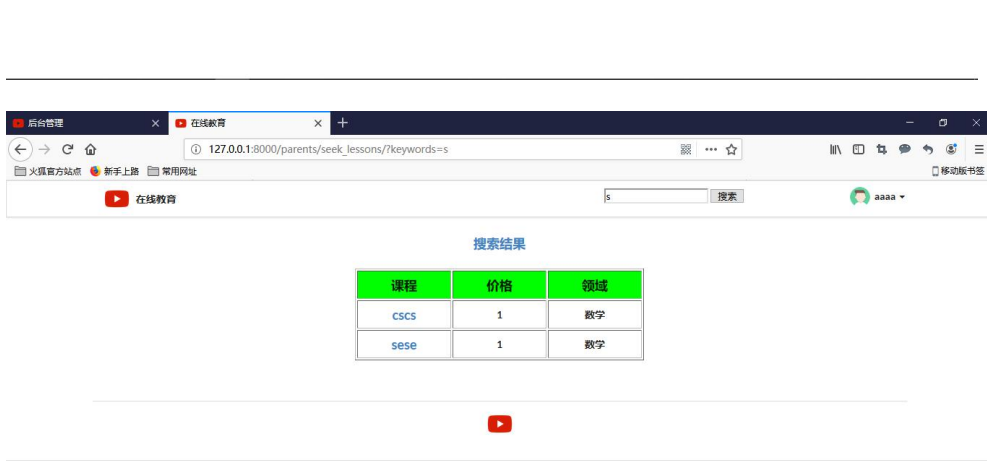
后台管理 ×
在线教育 ×
+

127.0.0.1:8000/parents/seek_lessons/?keywords=s

火狐官方站点 新手上路 常用网址 移动版书签

在线教育
s 搜索
aaaa

搜索结果

| 课程 | 价格 | 领域 |
|---|---|---|
| cscs | 1 | 数学 |
| sese | 1 | 数学 |